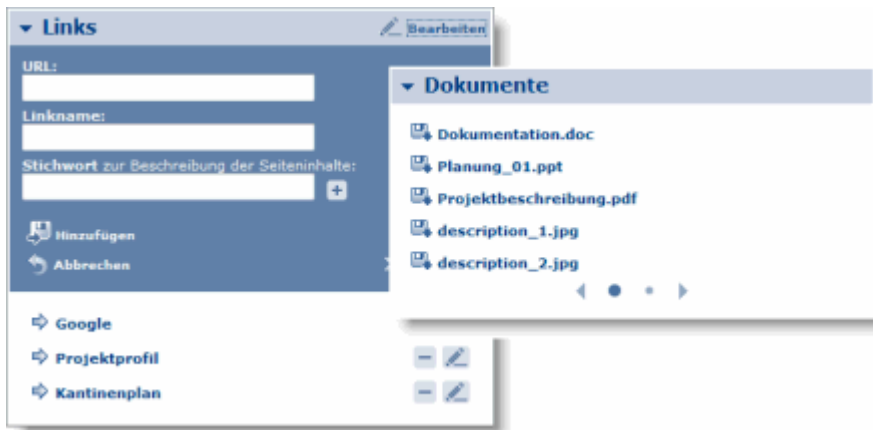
Links

Bearbeiten

URL:

Linkname:

Stichwort zur Beschreibung der Seiteninhalte:

Hinzufügen

Abbrechen

Google

Projektprofil

Kantinenplan

Dokumente

Dokumentation.doc

Planung_01.ppt

Projektbeschreibung.pdf

description_1.jpg

description_2.jpg